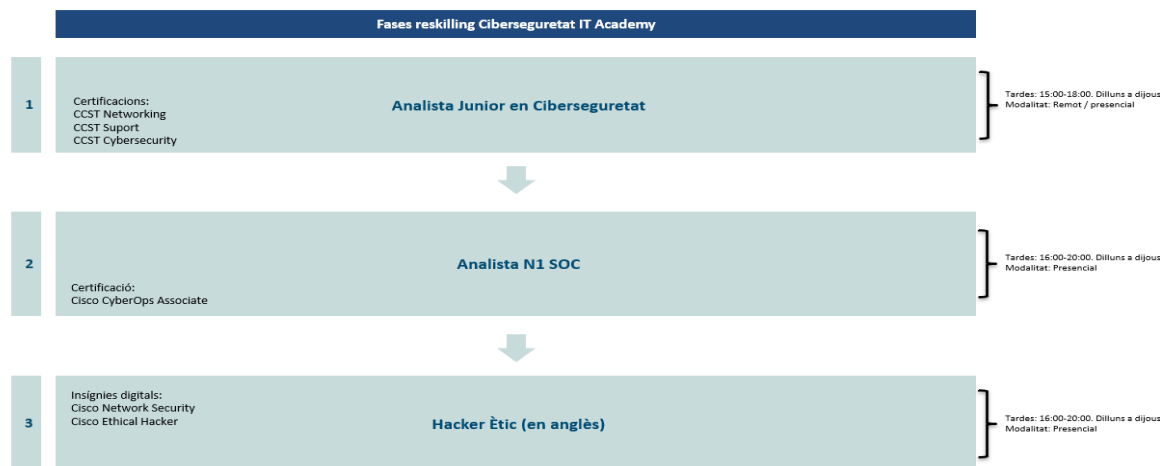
Fases reskilling Ciberseguretat IT Academy

1

Certificacions:
CCST Networking
CCST Suport
CCST Cybersecurity

Analista Junior en Ciberseguretat

Tardes: 15:00-18:00. Dilluns a dijous
Modalitat: Remot / presencial

2

Analista N1 SOC

Certificació:
Cisco CyberOps Associate

Tardes: 16:00-20:00. Dilluns a dijous
Modalitat: Presencial

3

Insígnies digitals:
Cisco Network Security
Cisco Ethical Hacker

Hacker Ètic (en anglès)

Tardes: 16:00-20:00. Dilluns a dijous
Modalitat: Presencial